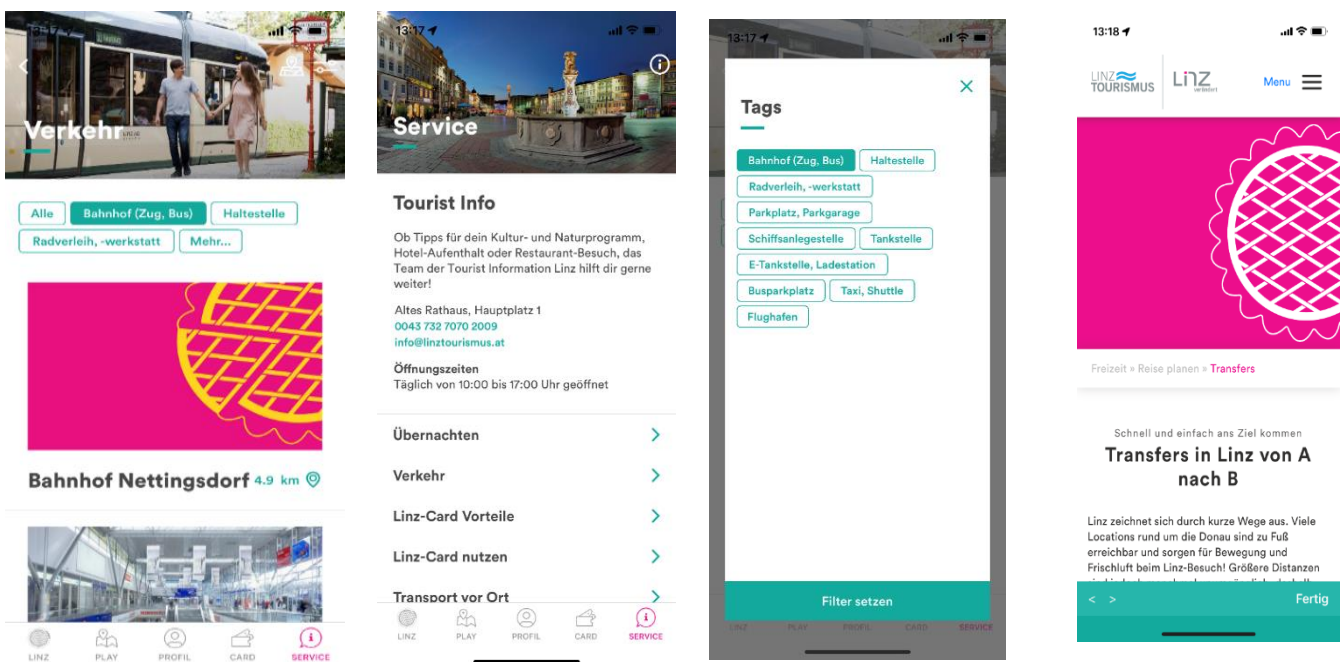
Verkehr

Alle
Bahnhof (Zug, Bus)
Haltestelle
Radverleih, -werkstatt
Mehr...

Bahnhof Nettingsdorf 4.9 km

LINZ PLAY PROFIL CARD SERVICE

13:17

Service

Tourist Info

Ob Tipps für dein Kultur- und Naturprogramm, Hotel-Aufenthalt oder Restaurant-Besuch, das Team der Tourist Information Linz hilft dir gerne weiter!

Altes Rathaus, Hauptplatz 1
0043 732 7070 2009
info@linztourismus.at

Öffnungszeiten
Täglich von 10:00 bis 17:00 Uhr geöffnet

Übernachten
Verkehr
Linz-Card Vorteile
Linz-Card nutzen
Transport vor Ort

LINZ PLAY PROFIL CARD SERVICE

13:17

Tags

Bahnhof (Zug, Bus)
Haltestelle
Radverleih, -werkstatt
Parkplatz, Parkgarage
Schiffsanlegestelle
Tankstelle
E-Tankstelle, Ladestation
Busparkplatz
Taxi, Shuttle
Flughafen

Filter setzen

LINZ PLAY PROFIL CARD SERVICE

13:18

LINZ TOURISMUS
LINZ verändert
Menu

Freizeit » Reise planen » Transfers

Schnell und einfach ans Ziel kommen

Transfers in Linz von A nach B

Linz zeichnet sich durch kurze Wege aus. Viele Locations rund um die Donau sind zu Fuß erreichbar und sorgen für Bewegung und Frischluft beim Linz-Besuch! Größere Distanzen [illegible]

< >
Fertig